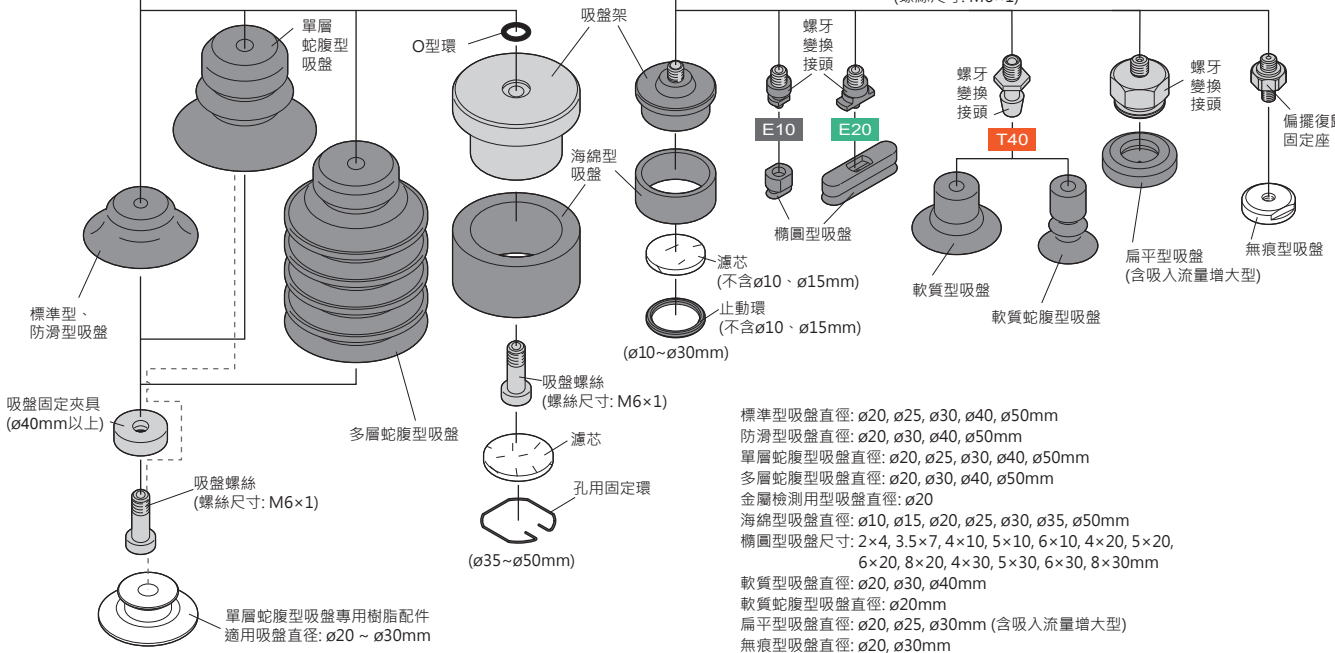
(螺絲尺寸: M6×1)

單層蛇腹型吸盤

O型環

吸盤架

螺牙變換接頭

螺牙變換接頭

螺牙變換接頭

偏擺復歸固定座

E10

E20

T40

海綿型吸盤

橢圓型吸盤

濾芯
(不含ø10、ø15mm)

止動環
(不含ø10、ø15mm)

(ø10~ø30mm)

軟質型吸盤

軟質蛇腹型吸盤

扁平型吸盤
(含吸入流量增大型)

無痕型吸盤

標準型、
防滑型吸盤

多層蛇腹型吸盤

吸盤固定夾具
(ø40mm以上)

吸盤螺絲
(螺絲尺寸: M6×1)

濾芯

孔用固定環

(ø35~ø50mm)

吸盤螺絲
(螺絲尺寸: M6×1)

單層蛇腹型吸盤專用樹脂配件
適用吸盤直徑: ø20 ~ ø30mm

標準型吸盤直徑: ø20, ø25, ø30, ø40, ø50mm
防滑型吸盤直徑: ø20, ø30, ø40, ø50mm
單層蛇腹型吸盤直徑: ø20, ø25, ø30, ø40, ø50mm
多層蛇腹型吸盤直徑: ø20, ø30, ø40, ø50mm
金屬檢測用型吸盤直徑: ø20
海綿型吸盤直徑: ø10, ø15, ø20, ø25, ø30, ø35, ø50mm
橢圓型吸盤尺寸: 2×4, 3.5×7, 4×10, 5×10, 6×10, 4×20, 5×20, 6×20, 8×20, 4×30, 5×30, 6×30, 8×30mm
軟質型吸盤直徑: ø20, ø30, ø40mm
軟質蛇腹型吸盤直徑: ø20mm
扁平型吸盤直徑: ø20, ø25, ø30mm (含吸入流量增大型)
無痕型吸盤直徑: ø20, ø30mm